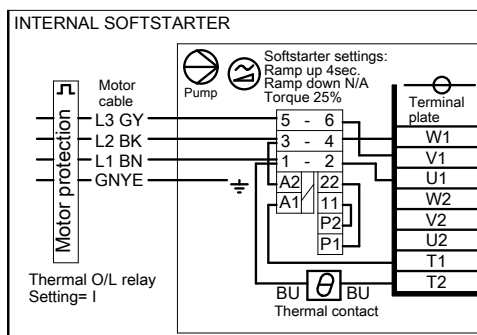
INTERNAL SOFTSTARTER

Motor protection

Motor cable

L3 GY
L2 BK
L1 BN
GNYE

Pump

Softstarter settings:
Ramp up 4sec.
Ramp down N/A
Torque 25%

5 - 6
3 - 4
1 - 2

A2
A1
22
11
P2
P1

Terminal plate

W1
V1
U1
W2
V2
U2
T1
T2

BU $\theta$ BU
Thermal contact

Thermal O/L relay
Setting= I